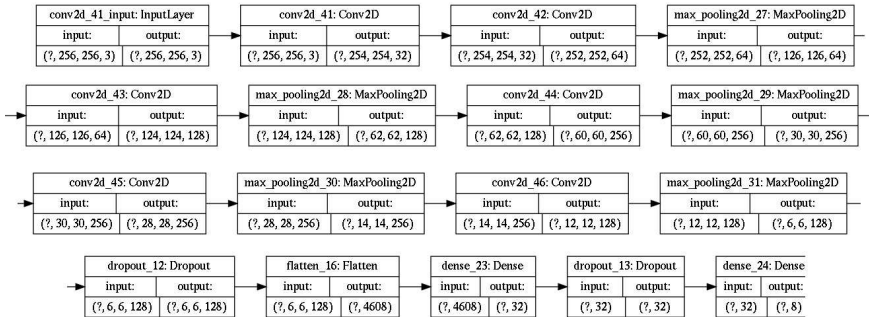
conv2d_41_input: InputLayer
input: output:
(?, 256, 256, 3) (?, 256, 256, 3)

conv2d_41: Conv2D
input: output:
(?, 256, 256, 3) (?, 254, 254, 32)

conv2d_42: Conv2D
input: output:
(?, 254, 254, 32) (?, 252, 252, 64)

max_pooling2d_27: MaxPooling2D
input: output:
(?, 252, 252, 64) (?, 126, 126, 64)

conv2d_43: Conv2D
input: output:
(?, 126, 126, 64) (?, 124, 124, 128)

max_pooling2d_28: MaxPooling2D
input: output:
(?, 124, 124, 128) (?, 62, 62, 128)

conv2d_44: Conv2D
input: output:
(?, 62, 62, 128) (?, 60, 60, 256)

max_pooling2d_29: MaxPooling2D
input: output:
(?, 60, 60, 256) (?, 30, 30, 256)

conv2d_45: Conv2D
input: output:
(?, 30, 30, 256) (?, 28, 28, 256)

max_pooling2d_30: MaxPooling2D
input: output:
(?, 28, 28, 256) (?, 14, 14, 256)

conv2d_46: Conv2D
input: output:
(?, 14, 14, 256) (?, 12, 12, 128)

max_pooling2d_31: MaxPooling2D
input: output:
(?, 12, 12, 128) (?, 6, 6, 128)

dropout_12: Dropout
input: output:
(?, 6, 6, 128) (?, 6, 6, 128)

flatten_16: Flatten
input: output:
(?, 6, 6, 128) (?, 4608)

dense_23: Dense
input: output:
(?, 4608) (?, 32)

dropout_13: Dropout
input: output:
(?, 32) (?, 32)

dense_24: Dense
input: output:
(?, 32) (?, 8)